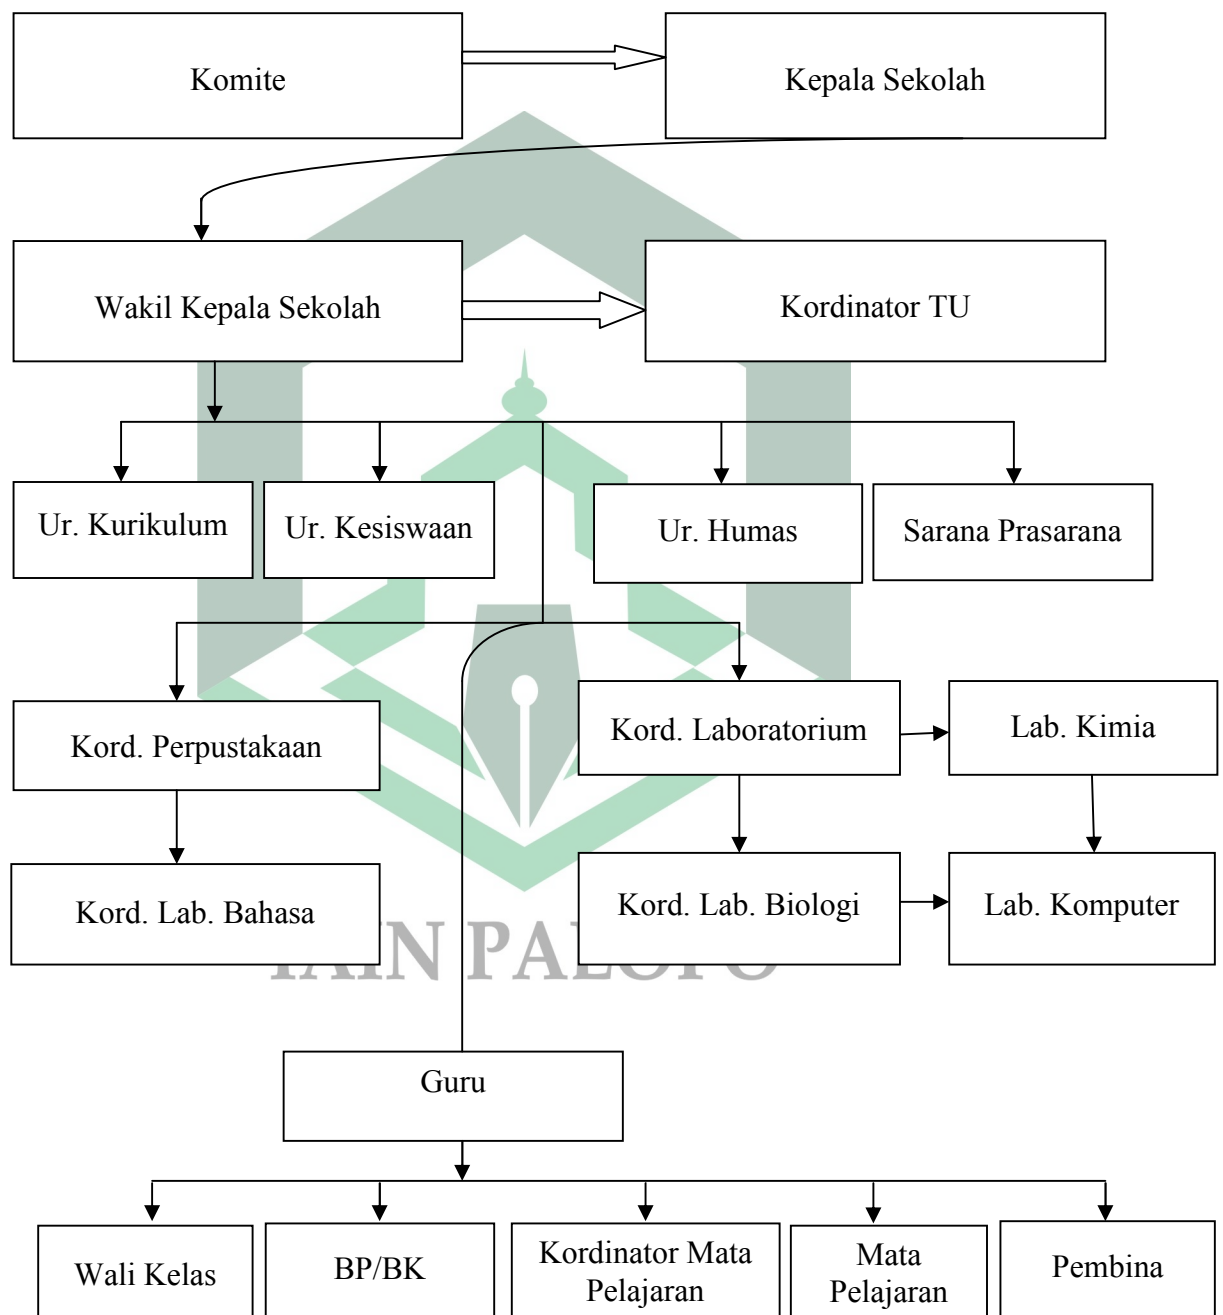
Komite

Kepala Sekolah

Wakil Kepala Sekolah

Kordinator TU

Ur. Kurikulum

Ur. Kesiswaan

Ur. Humas

Sarana Prasarana

Kord. Perpustakaan

Kord. Laboratorium

Lab. Kimia

Kord. Lab. Bahasa

Kord. Lab. Biologi

Lab. Komputer

IAIN PALOPO

Guru

Wali Kelas

BP/BK

Kordinator Mata Pelajaran

Mata Pelajaran

Pembina